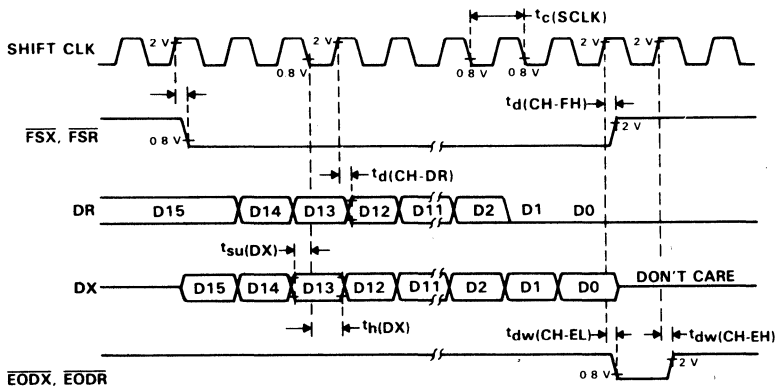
$t_{c}$(SCLK)

SHIFT CLK

2 V

2 V

2 V

2 V

0 8 V

0 8 V

0 8 V

$t_{d}$(CH-FH)

$\overline{FSX}$, $\overline{FSR}$

0 8 V

2 V

$t_{d}$(CH-DR)

DR

D15

D14

D13

D12

D11

D2

D1

D0

$t_{su}$(DX)

DX

D15

D14

D13

D12

D11

D2

D1

D0

DON'T CARE

$t_{h}$(DX)

$t_{dw}$(CH-EL)

$t_{dw}$(CH-EH)

$\overline{EODX}$, $\overline{EODR}$

0 8 V

2 V